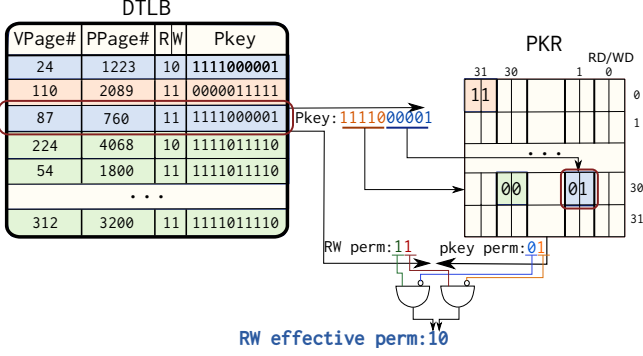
DTLB

| VPage# | PPage# | RW | Pkey |
|---|---|---|---|
| 24 | 1223 | 10 | 1111000001 |
| 110 | 2089 | 11 | 0000011111 |
| 87 | 760 | 11 | 1111000001 |
| 224 | 4068 | 10 | 1111011110 |
| 54 | 1800 | 11 | 1111011110 |
| ... | | | |
| 312 | 3200 | 11 | 1111011110 |

Pkey:1111000001

PKR

RD/WD

31 30 1 0

11

00

01

...

0
1
30
31

RW perm:11

pkey perm:01

RW effective perm:10